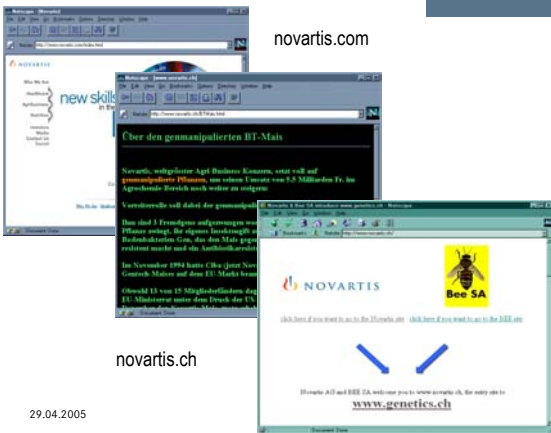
novartis.com

NOVARTIS

new skills

Über den genmanipulierten BT-Mais

Novartis, weltgrösster Agri-Business Konzern, setzt voll auf genmanipulierte Pflanzen, um seinen Umsatz von 5.5 Milliarden Fr. im Agrochemie Bereich noch weiter zu steigern:

Vorreiterrolle soll dabei der genmanipul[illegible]

Ihm sind 3 Fremdgene aufgezwungen wo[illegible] Pflanze zwingt, ihr eigenes Insektengift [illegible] Bodenbakterien Gen, das den Mais geg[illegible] resistent macht und ein Antibiotikaresist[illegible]

Im November 1994 hatte Ciba (jetzt Nov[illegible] Gentech-Maises auf dem EU-Markt bean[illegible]

Obwohl 13 von 15 Mitgliederländern da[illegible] EU Ministerrat unter dem Druck der US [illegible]

NOVARTIS

Bee SA

click here if you want to go to the Novartis site   click here if you want to go to the BEE site

Novartis AG and BEE SA welcome you to www.novartis.ch, the entry site to

www.genetics.ch

novartis.ch

29.04.2005